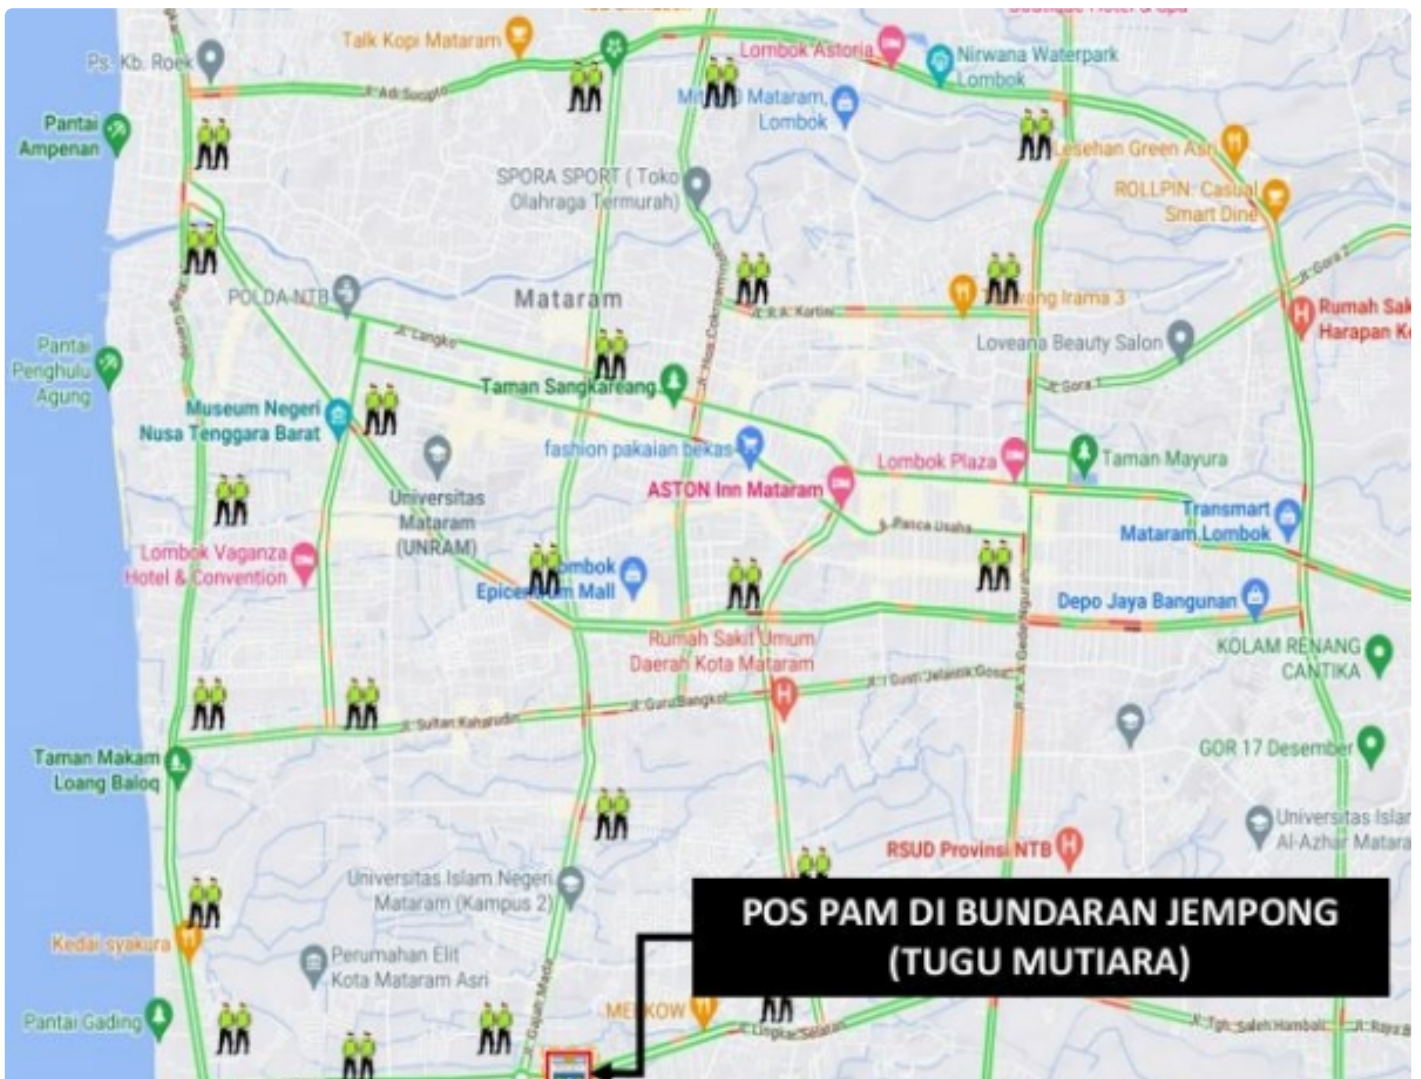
Talk Kopi Mataram
Ps. Kb. Roek
Jl. Adi Sucipto
Lombok Astoria
Nirwana Waterpark Lombok
Pantai Ampenan
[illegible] Mataram, Lombok
Lesehan Green Asri
SPORA SPORT ( Toko Olahraga Termurah)
ROLLPIN: Casual Smart Dine
Jl. Gora 2
POLDA NTB
Mataram
Jl. R.A. Kartini
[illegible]ang Irama 3
Rumah Sak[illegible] Harapan K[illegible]
Jl. Langko
Jl. Hos Cokroaminoto
Loveana Beauty Salon
Pantai Penghulu Agung
Taman Sangkareang
Jl. Gora 1
Museum Negeri Nusa Tenggara Barat
fashion pakaian bekas
Lombok Plaza
Taman Mayura
Universitas Mataram (UNRAM)
ASTON Inn Mataram
Jl. Panca Usaha
Transmart Mataram Lombok
Lombok Vaganza Hotel & Convention
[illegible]ombok Epice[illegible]m Mall
Depo Jaya Bangunan
Rumah Sakit Umum Daerah Kota Mataram
KOLAM RENANG CANTIKA
Jl. Gusti Jelantik Gosa
Jl. A.A. Gede Ngurah
Jl. Sultan Kaharudin
Jl. Guru Bangkol
Taman Makam Loang Baloq
GOR 17 Desember
Universitas Islam Al-Azhar Matara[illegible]
RSUD Provinsi NTB
Universitas Islam Negeri Mataram (Kampus 2)
POS PAM DI BUNDARAN JEMPONG (TUGU MUTIARA)
Kedai syakura
Perumahan Elit Kota Mataram Asri
Jl. Gajah Mada
ME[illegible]KOW
Jl. Lingkar Selatan
Jl. Tgh. Saleh Hambali
Jl. Raya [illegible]
Pantai Gading